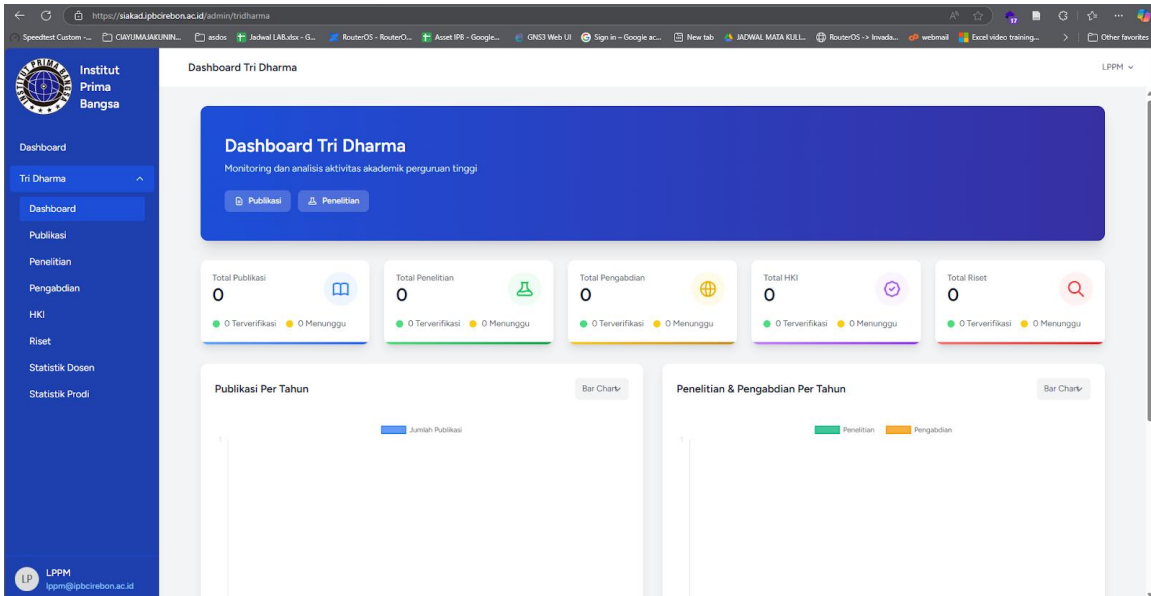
https://siakad.ipbcirebon.ac.id/admin/tridharma

Speedtest Custom -... CIAYUMAJAKUNIN... asdos Jadwal LAB.xlsx - G... RouterOS - RouterO... Asset IPB - Google... GNS3 Web UI Sign in – Google ac... New tab JADWAL MATA KULI... RouterOS -> Invada... webmail Excel video training... Other favorites

Institut Prima Bangsa

Dashboard
Tri Dharma
Dashboard
Publikasi
Penelitian
Pengabdian
HKI
Riset
Statistik Dosen
Statistik Prodi

LP LPPM
lppm@ipbcirebon.ac.id

Dashboard Tri Dharma

LPPM

Dashboard Tri Dharma
Monitoring dan analisis aktivitas akademik perguruan tinggi
Publikasi Penelitian

Total Publikasi
0
0 Terverifikasi 0 Menunggu

Total Penelitian
0
0 Terverifikasi 0 Menunggu

Total Pengabdian
0
0 Terverifikasi 0 Menunggu

Total HKI
0
0 Terverifikasi 0 Menunggu

Total Riset
0
0 Terverifikasi 0 Menunggu

Publikasi Per Tahun
Bar Chart
Jumlah Publikasi
1

Penelitian & Pengabdian Per Tahun
Bar Chart
Penelitian Pengabdian
1